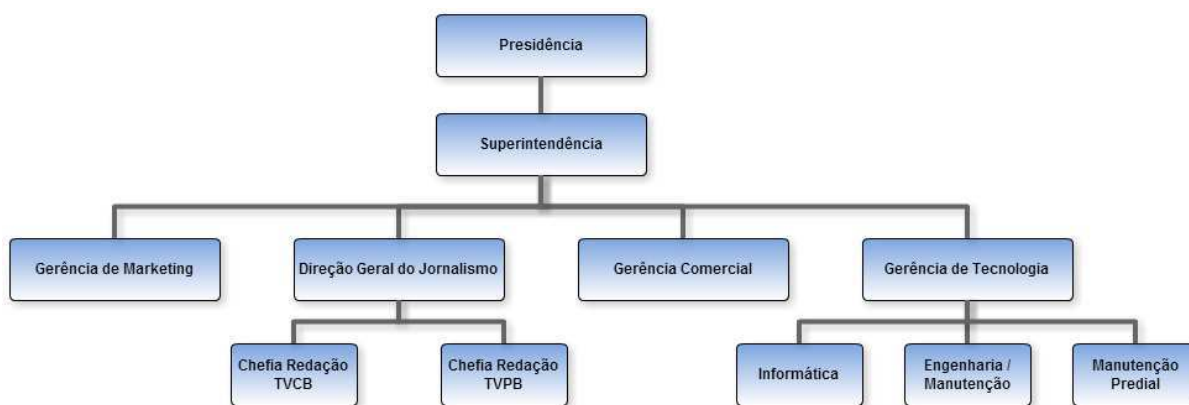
Presidência

Superintendência

Gerência de Marketing

Direção Geral do Jornalismo

Gerência Comercial

Gerência de Tecnologia

Chefia Redação TVCB

Chefia Redação TVPB

Informática

Engenharia / Manutenção

Manutenção Predial